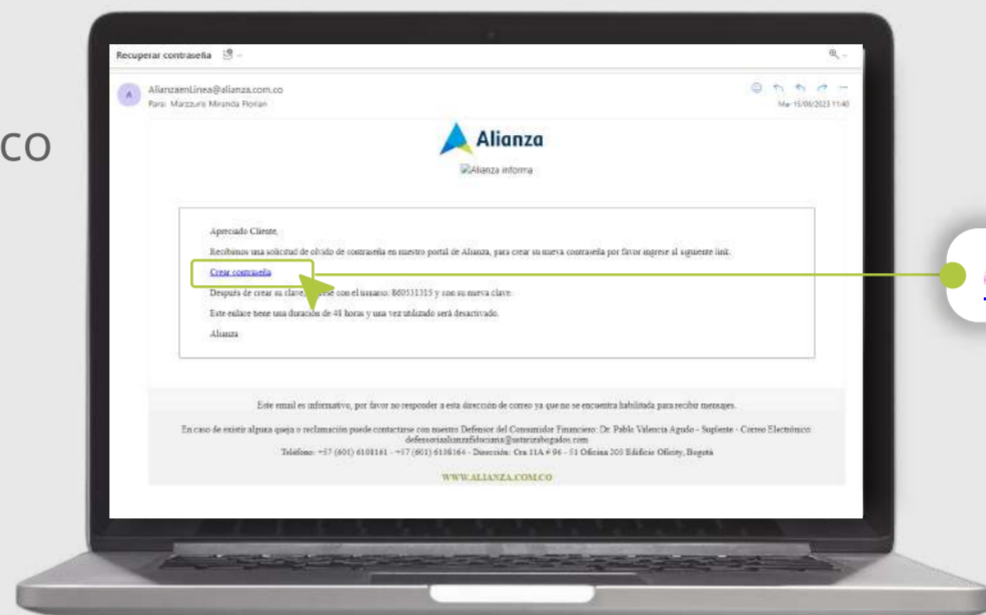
co

Recuperar contraseña

A AlianzaenLinea@alianza.com.co
Para: Marzzure Miranda Florian

Ma 15/06/2023 11:40

Alianza

Alianza informa

Apreciado Cliente,

Recibimos una solicitud de olvido de contraseña en nuestro portal de Alianza, para crear su nueva contraseña por favor ingrese al siguiente link:

Crear contraseña

Después de crear su clave, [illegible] ese con el usuario: 860531315 y con su nueva clave.

Este enlace tiene una duración de 48 horas y una vez utilizado será desactivado.

Alianza

Este email es informativo, por favor no responder a esta dirección de correo ya que no se encuentra habilitada para recibir mensajes.

En caso de existir alguna queja o reclamación puede contactarse con nuestro Defensor del Consumidor Financiero: Dr. Pablo Valencia Agudo - Suplente - Correo Electrónico defensoriaalianzafiduciaria@umbralbogados.com
Teléfono: +57 (601) 6108161 - +57 (601) 6108164 - Dirección: Cra 11A # 96 - 51 Oficina 203 Edificio Oficity, Bogotá

WWW.ALIANZA.COM.CO